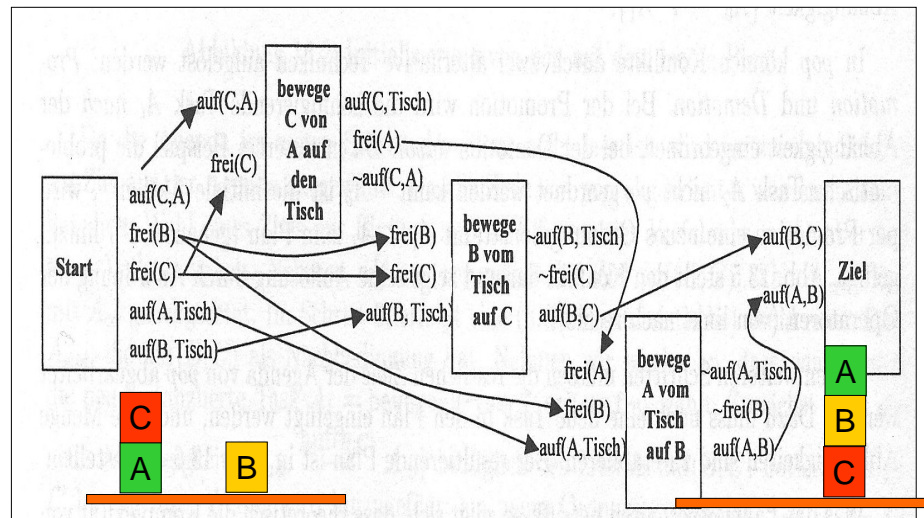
Start

auf(C,A)
frei(B)
frei(C)
auf(A,Tisch)
auf(B, Tisch)

auf(C,A)
frei(C)

bewege C von A auf den Tisch

auf(C,Tisch)
frei(A)
~auf(C,A)

frei(B)
frei(C)
auf(B, Tisch)

bewege B vom Tisch auf C

~auf(B, Tisch)
~frei(C)
auf(B,C)

frei(A)
frei(B)
auf(A,Tisch)

bewege A vom Tisch auf B

~auf(A,Tisch)
~frei(B)
auf(A,B)

auf(B,C)
auf(A,B)

Ziel

C
A
B

A
B
C